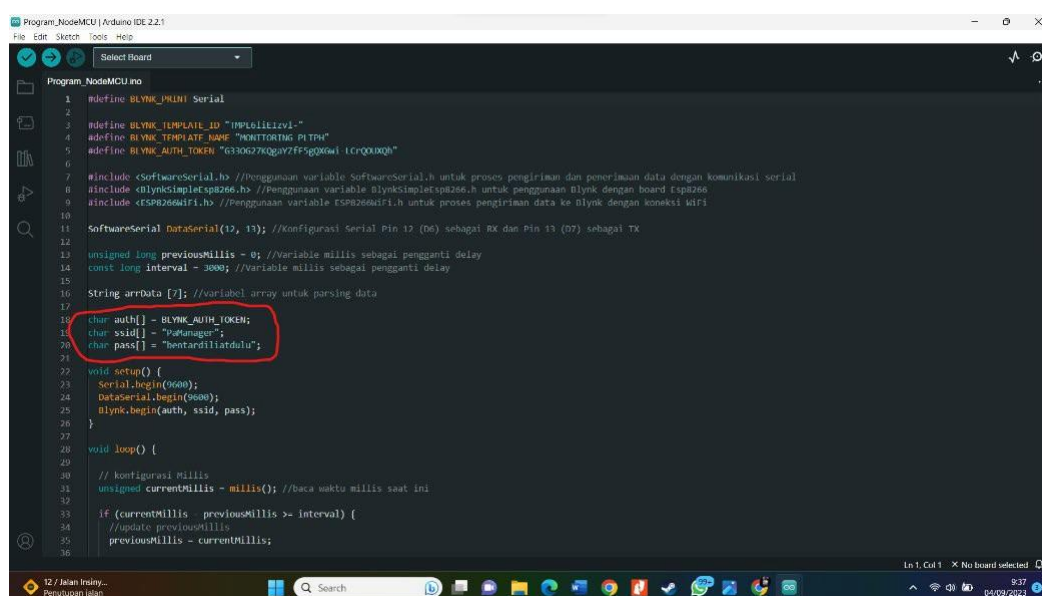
Program_NodeMCU | Arduino IDE 2.2.1
File Edit Sketch Tools Help
Select Board
Program_NodeMCU.ino

1 #define BLYNK_PRINT Serial
2
3 #define BLYNK_TEMPLATE_ID "TMPL6liE1zvl-"
4 #define BLYNK_TEMPLATE_NAME "MONITORING PLTPH"
5 #define BLYNK_AUTH_TOKEN "G33OG27KQgaY7fF5gQX6wi LCrQOUXQh"
6
7 #include <SoftwareSerial.h> //Penggunaan variable SoftwareSerial.h untuk proses pengiriman dan penerimaan data dengan komunikasi serial
8 #include <BlynkSimpleEsp8266.h> //Penggunaan variable BlynkSimpleEsp8266.h untuk penggunaan Blynk dengan board Esp8266
9 #include <ESP8266WiFi.h> //Penggunaan variable ESP8266WiFi.h untuk proses pengiriman data ke Blynk dengan koneksi WiFi
10
11 SoftwareSerial DataSerial(12, 13); //Konfigurasi Serial Pin 12 (D6) sebagai RX dan Pin 13 (D7) sebagai TX
12
13 unsigned long previousMillis = 0; //Variable millis sebagai pengganti delay
14 const long interval = 3000; //Variable millis sebagai pengganti delay
15
16 String arrData [7]; //variabel array untuk parsing data
17
18 char auth[] = BLYNK_AUTH_TOKEN;
19 char ssid[] = "PaManager";
20 char pass[] = "bentardiliatdulu";
21
22 void setup() {
23 Serial.begin(9600);
24 DataSerial.begin(9600);
25 Blynk.begin(auth, ssid, pass);
26 }
27
28 void loop() {
29
30 // konfigurasi Millis
31 unsigned currentMillis = millis(); //baca waktu millis saat ini
32
33 if (currentMillis - previousMillis >= interval) {
34 //update previousMillis
35 previousMillis = currentMillis;
36

Ln 1, Col 1 × No board selected
12 / Jalan Insiny...
Penutupan jalan
Search
9:37
04/09/2023